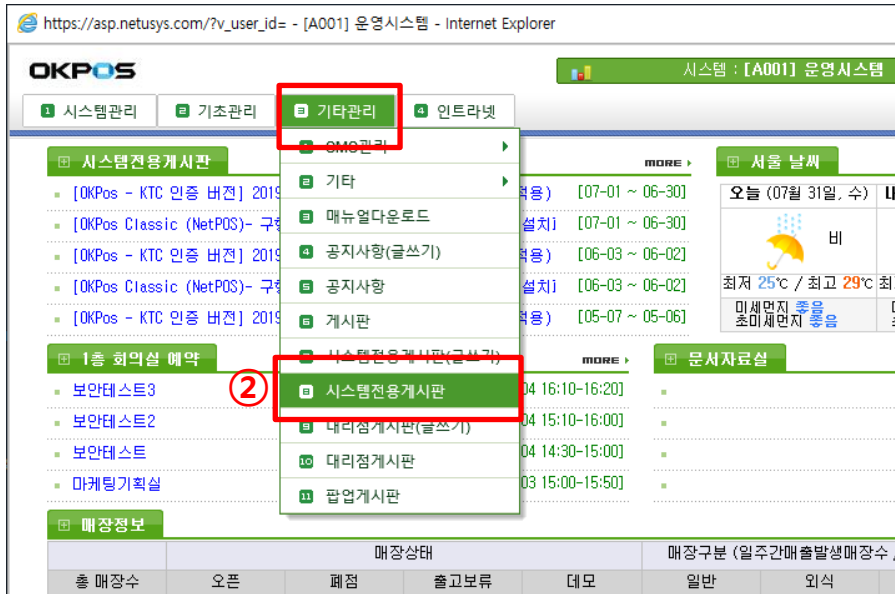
https://asp.netusys.com/?v_user_id= - [A001] 운영시스템 - Internet Explorer

OKPOS

시스템 : [A001] 운영시스템

1 시스템관리 2 기초관리 3 기타관리 4 인트라넷

시스템전용게시판 MORE

- [OKPos - KTC 인증 버전] 2019 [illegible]적용) [07-01 ~ 06-30]
- [OKPos Classic (NetPOS)- 구형 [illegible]설치] [07-01 ~ 06-30]
- [OKPos - KTC 인증 버전] 2019 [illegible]적용) [06-03 ~ 06-02]
- [OKPos Classic (NetPOS)- 구형 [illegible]설치] [06-03 ~ 06-02]
- [OKPos - KTC 인증 버전] 2019 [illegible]적용) [05-07 ~ 05-06]

1 OMC관리
2 기타
3 매뉴얼다운로드
4 공지사항(글쓰기)
5 공지사항
6 게시판
7 시스템전용게시판(글쓰기)
8 시스템전용게시판
9 대리점게시판(글쓰기)
10 대리점게시판
11 팝업게시판

②

서울 날씨
오늘 (07월 31일, 수)
비
최저 25℃ / 최고 29℃
미세먼지 좋음
초미세먼지 좋음

1층 회의실 예약 MORE
- 보안테스트3 04 16:10-16:20]
- 보안테스트2 04 15:10-16:00]
- 보안테스트 04 14:30-15:00]
- 마케팅기획실 03 15:00-15:50]

문서자료실

매장정보

| | 매장상태 | | | | 매장구분 (일주간매출발생매장수 | |
|---|---|---|---|---|---|---|
| 총 매장수 | 오픈 | 폐점 | 출고보류 | 데모 | 일반 | 외식 |